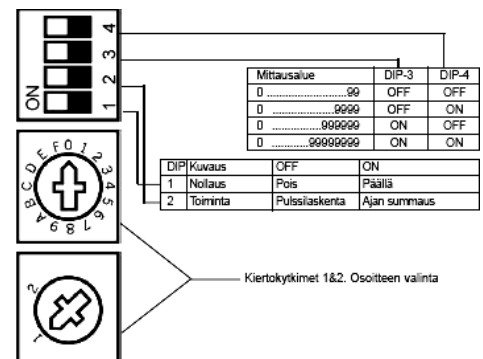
ON
1
2
3
4

| Mittausalue | DIP-3 | DIP-4 |
|---|---|---|
| 0 ............................99 | OFF | OFF |
| 0 ........................9999 | OFF | ON |
| 0 ...................999999 | ON | OFF |
| 0 .............99999999 | ON | ON |

| DIP | Kuvaus | OFF | ON |
|---|---|---|---|
| 1 | Nollaus | Pois | Päällä |
| 2 | Toiminta | Pulssilaskenta | Ajan summaus |

F 0 1 2 3 4 5 6 7 8 9 A B C D E

2
1

Kiertokytkimet 1&2. Osoitteen valinta